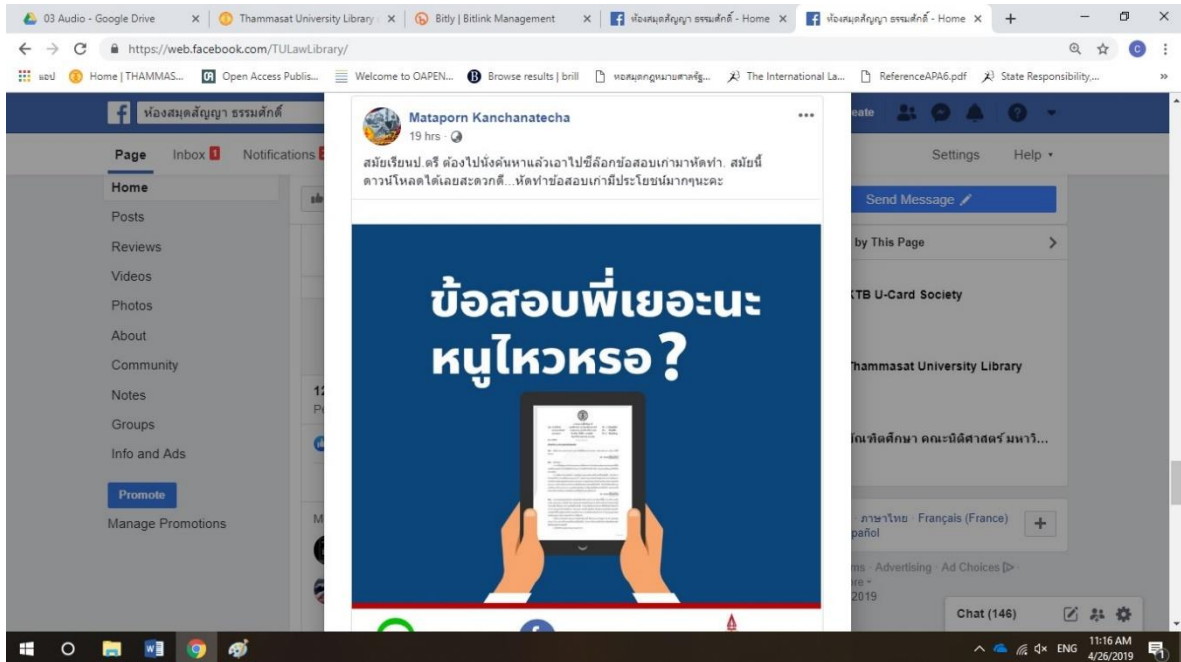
03 Audio - Google Drive | Thammasat University Library | Bitly | Bitlink Management | ห้องสมุดสัญญา ธรรมศักดิ์ - Home | ห้องสมุดสัญญา ธรรมศักดิ์ - Home

https://web.facebook.com/TULawLibrary/

แอป | Home | THAMMAS... | Open Access Publis... | Welcome to OAPEN... | Browse results | brill | หอสมุดกฎหมายศาสตร์... | The International La... | ReferenceAPA6.pdf | State Responsibility,...

ห้องสมุดสัญญา ธรรมศักดิ์

Create

Page | Inbox | Notifications

Settings | Help

Home
Posts
Reviews
Videos
Photos
About
Community
Notes
Groups
Info and Ads

Promote
Manage Promotions

Mataporn Kanchanatecha
19 hrs ·

สมัยเรียนป.ตรี ต้องไปนั่งค้นหาแล้วเอาไปซีล็อกข้อสอบเก่ามาหัดทำ. สมัยนี้ดาวน์โหลดได้เลยสะดวกดี...หัดทำข้อสอบเก่ามีประโยชน์มากๆนะคะ

ข้อสอบพี่เยอะนะ
หนูไหวหรอ?

Send Message

by This Page

KTB U-Card Society

Thammasat University Library

บัณฑิตศึกษา คณะนิติศาสตร์ มหาวิ...

ภาษาไทย · Français (France)
pañol

ms · Advertising · Ad Choices
re
2019

Chat (146)

ENG 11:16 AM 4/26/2019